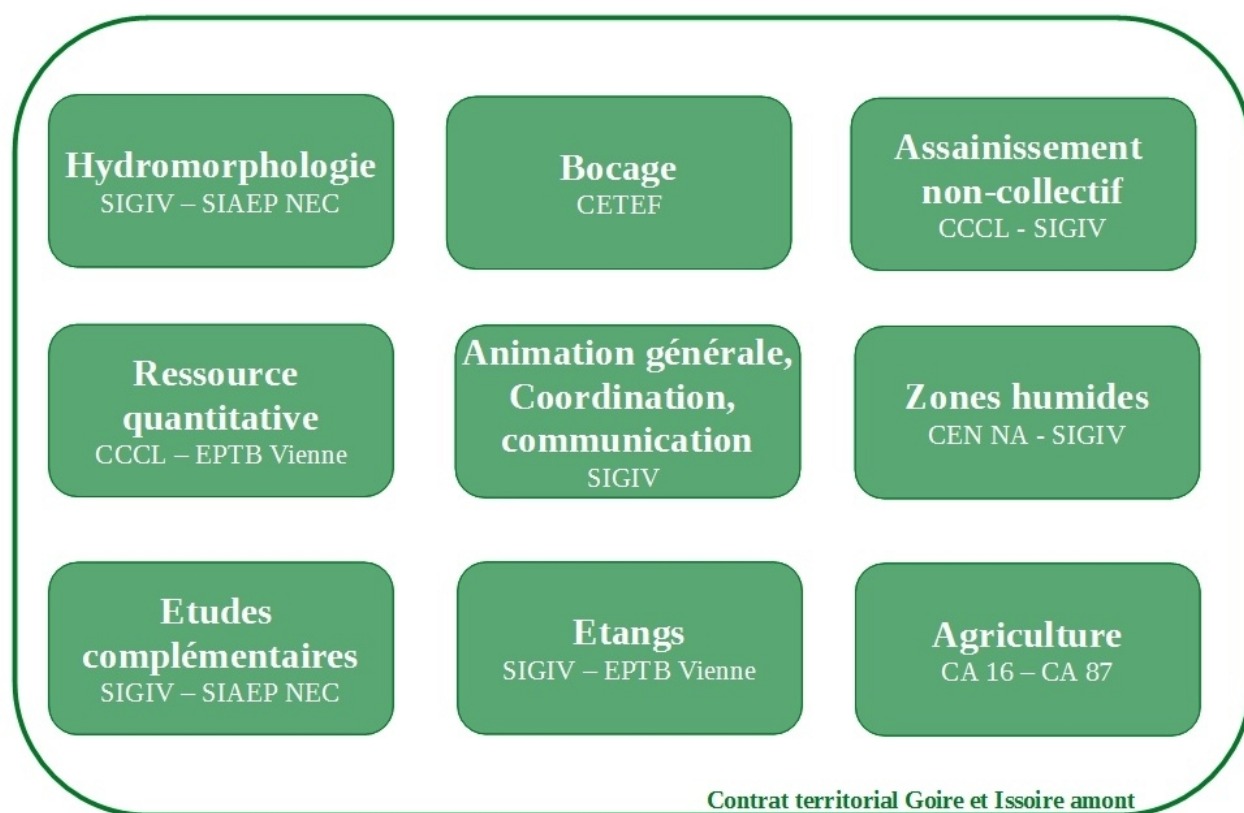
Hydromorphologie
SIGIV – SIAEP NEC

Bocage
CETEF

Assainissement non-collectif
CCCL - SIGIV

Ressource quantitative
CCCL – EPTB Vienne

Animation générale, Coordination, communication
SIGIV

Zones humides
CEN NA - SIGIV

Etudes complémentaires
SIGIV – SIAEP NEC

Etangs
SIGIV – EPTB Vienne

Agriculture
CA 16 – CA 87

Contrat territorial Goire et Issoire amont